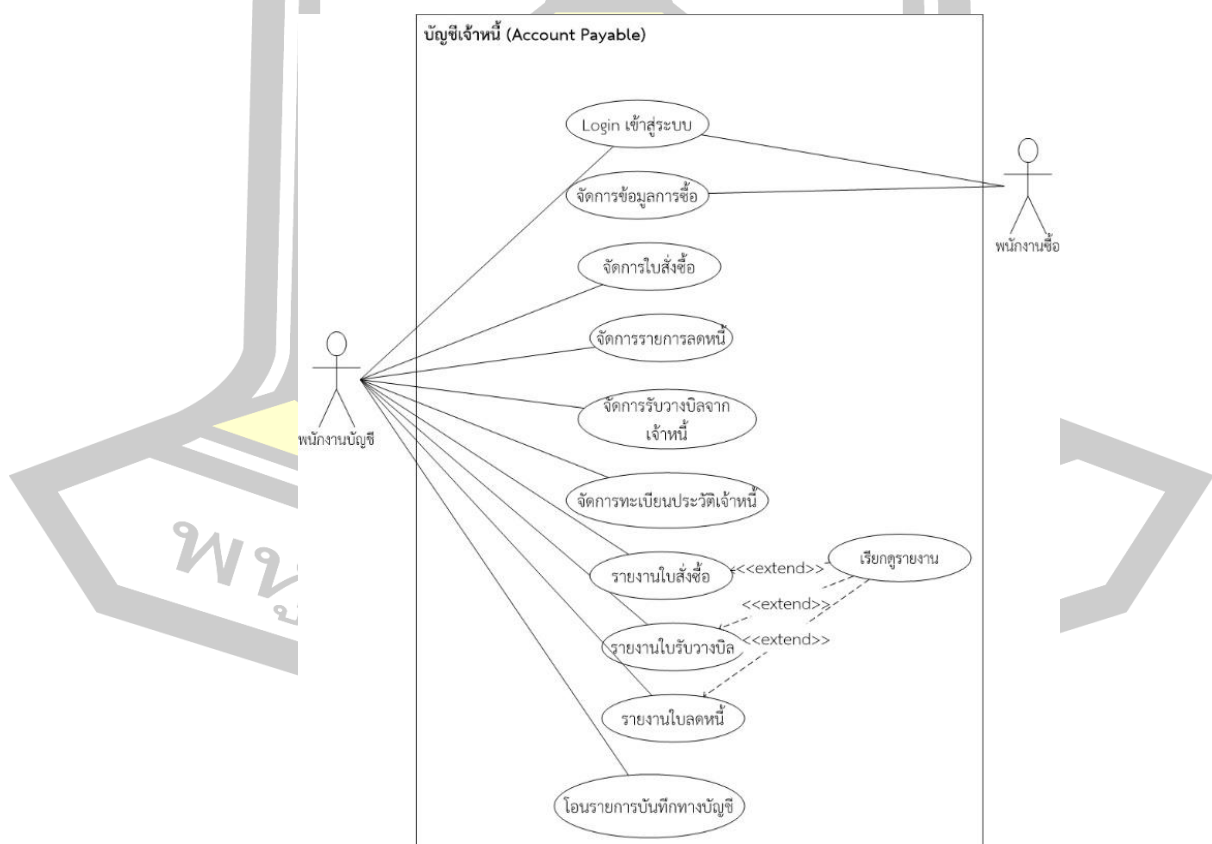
บัญชีเจ้าหนี้ (Account Payable)

Login เข้าสู่ระบบ

จัดการข้อมูลการซื้อ

พนักงานซื้อ

จัดการใบสั่งซื้อ

จัดการรายการลดหนี้

พนักงานบัญชี

จัดการรับวางบิลจากเจ้าหนี้

จัดการทะเบียนประวัติเจ้าหนี้

รายงานใบสั่งซื้อ

<<extend>>

เรียกดูรายงาน

<<extend>>

รายงานใบรับวางบิล

<<extend>>

รายงานใบลดหนี้

โอนรายการบันทึกทางบัญชี

พ